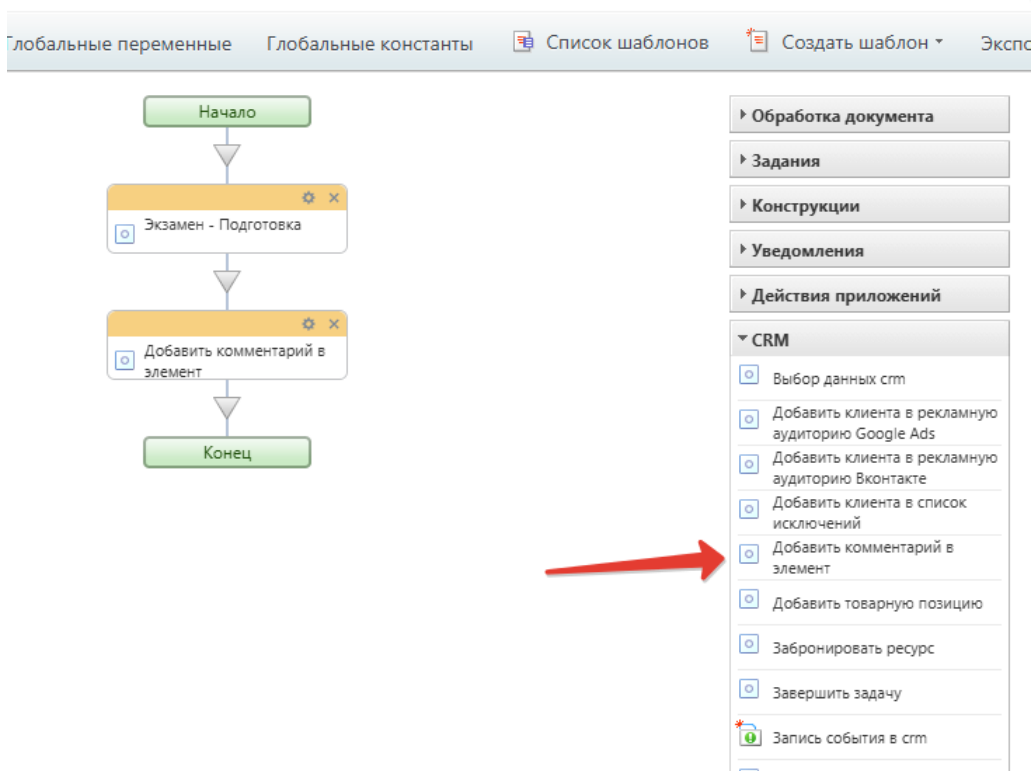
Глобальные переменные Глобальные константы Список шаблонов Создать шаблон Экспо

Начало

Экзамен - Подготовка

Добавить комментарий в элемент

Конец

Обработка документа

Задания

Конструкции

Уведомления

Действия приложений

CRM

Выбор данных crm

Добавить клиента в рекламную аудиторию Google Ads

Добавить клиента в рекламную аудиторию Вконтакте

Добавить клиента в список исключений

Добавить комментарий в элемент

Добавить товарную позицию

Забронировать ресурс

Завершить задачу

Запись события в crm